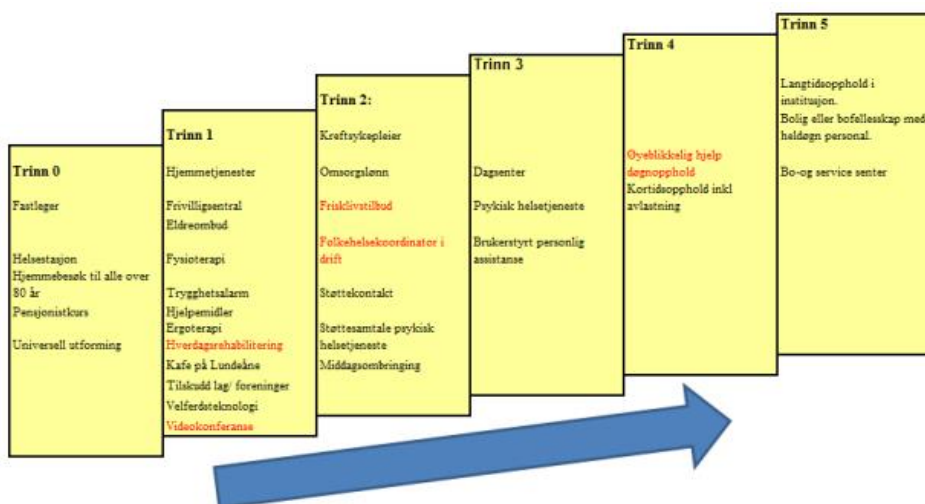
Trinn 0

Fastleger

Helsestasjon
Hjemmebesøk til alle over 80 år
Pensjonistkurs

Universell utforming

Trinn 1

Hjemmetjenester

Frivilligsentral
Eldreombud

Fysioterapi

Trygghetsalarm
Hjelpemidler
Ergoterapi
Hverdagsrehabilitering
Kafe på Lundeåne
Tilskudd lag/ foreninger
Velferdsteknologi
Videokonferanse

Trinn 2:

Kreftsykepleier

Omsorgslønn

Frisklivstilbud

Folkehelsekoordinator i drift

Støttekontakt

Støttesamtale psykisk helsetjeneste
Middagsombringing

Trinn 3

Dagsenter

Psykisk helsetjeneste

Brukerstyrt personlig assistanse

Trinn 4

Øyeblikkelig hjelp døgnopphold
Kortidsopphold inkl avlastning

Trinn 5

Langtidsopphold i institusjon.
Bolig eller bofellesskap med heldøgn personal.

Bo-og service senter